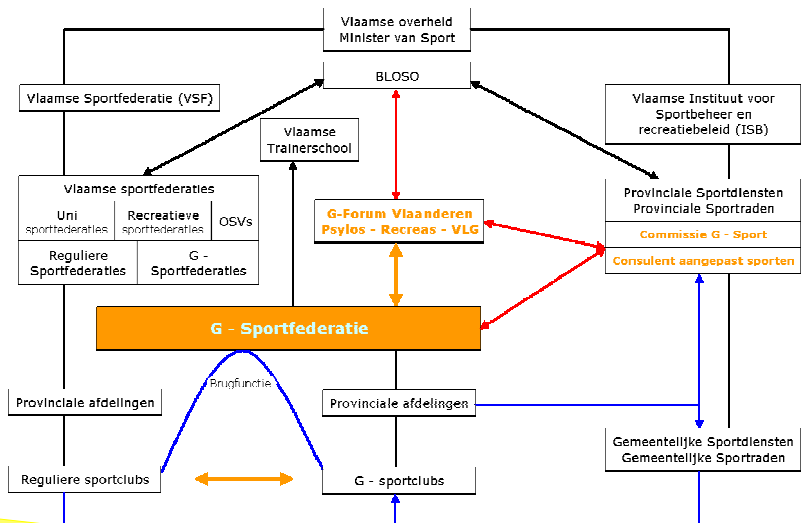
Vlaamse overheid
Minister van Sport

BLOSO

Vlaamse Sportfederatie (VSF)

Vlaamse Instituut voor Sportbeheer en recreatiebeleid (ISB)

Vlaamse Trainerschool

Vlaamse sportfederaties

Uni sportfederaties

Recreatieve sportfederaties

OSVs

Reguliere Sportfederaties

G - Sportfederaties

G-Forum Vlaanderen
Psylos - Recreas - VLG

Provinciale Sportdiensten
Provinciale Sportraden

Commissie G - Sport

Consulent aangepast sporten

G - Sportfederatie

Brugfunctie

Provinciale afdelingen

Provinciale afdelingen

Gemeentelijke Sportdiensten
Gemeentelijke Sportraden

Reguliere sportclubs

G - sportclubs